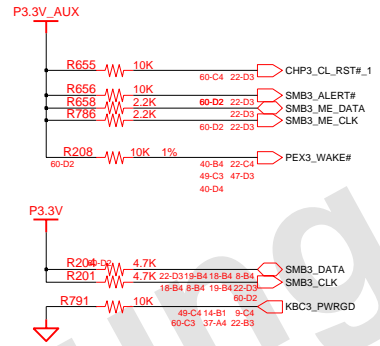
P3.3V_AUX

R655 10K CHP3_CL_RST#_1
60-C4 22-D3

R656 10K SMB3_ALERT#
R658 2.2K 60-D2 22-D3 SMB3_ME_DATA
R786 2.2K 22-D3 SMB3_ME_CLK
60-D2 22-D3

R208 10K 1% PEX3_WAKE#
60-D2 40-B4 22-C4
49-C3 47-D3
40-D4

P3.3V

R204 60-D2 4.7K SMB3_DATA
R201 4.7K 22-D3 19-B4 18-B4 8-B4 SMB3_CLK
18-B4 8-B4 19-B4 22-D3
60-D2

R791 10K KBC3_PWRGD
49-C4 14-B1 9-C4
60-C3 37-A4 22-B3